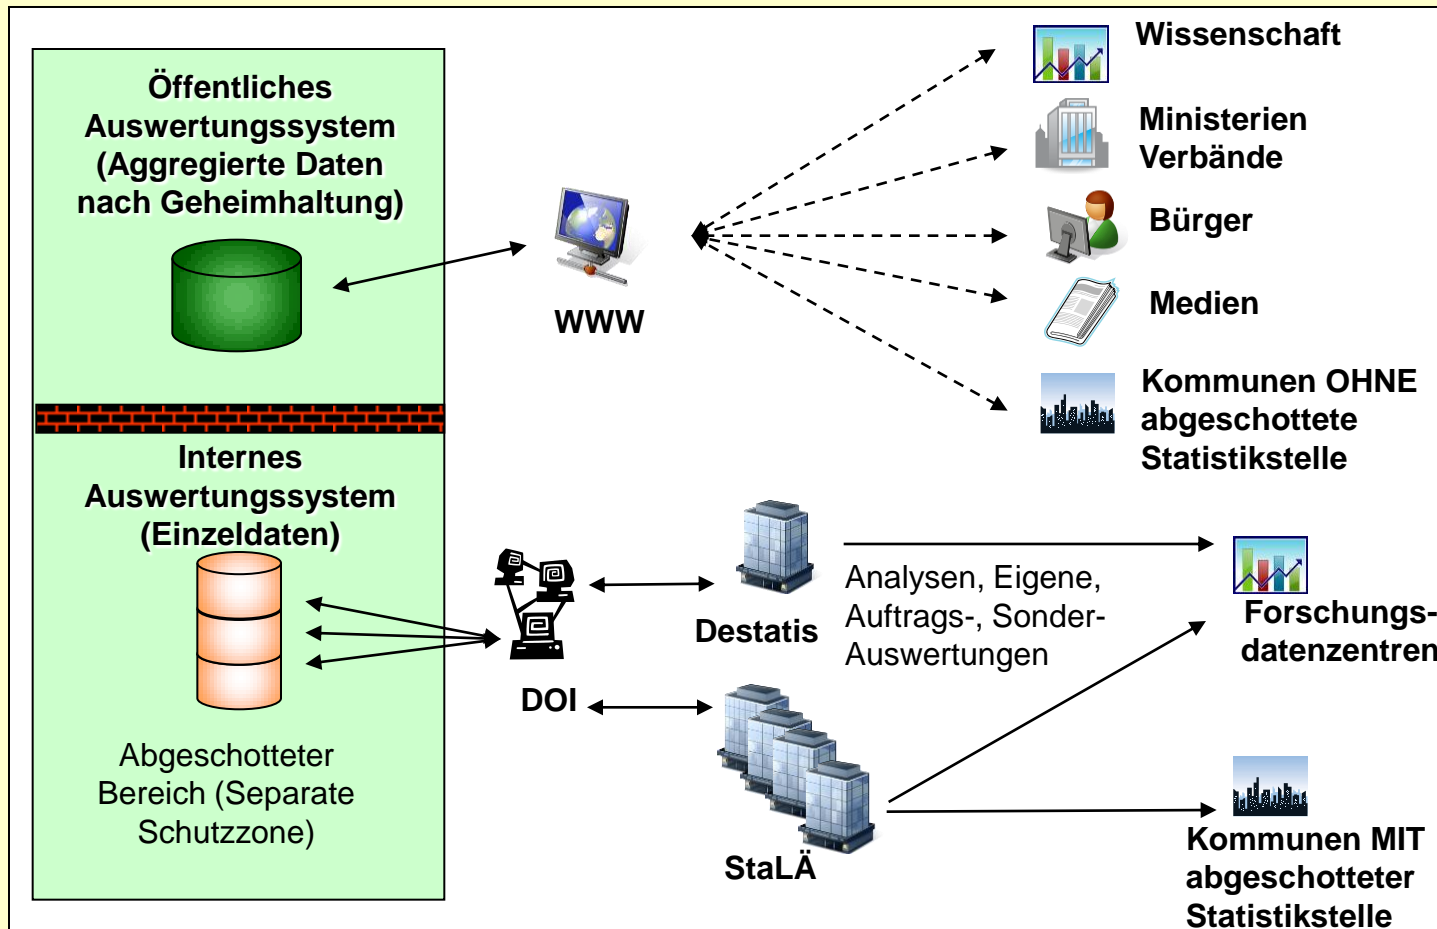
Öffentliches Auswertungssystem (Aggregierte Daten nach Geheimhaltung)

Internes Auswertungssystem (Einzeldaten)

Abgeschotteter Bereich (Separate Schutzzone)

WWW

Wissenschaft

Ministerien Verbände

Bürger

Medien

Kommunen OHNE abgeschottete Statistikstelle

DOI

Destatis

Analysen, Eigene, Auftrags-, Sonder-Auswertungen

Forschungs-datenzentren

StaLÄ

Kommunen MIT abgeschotteter Statistikstelle